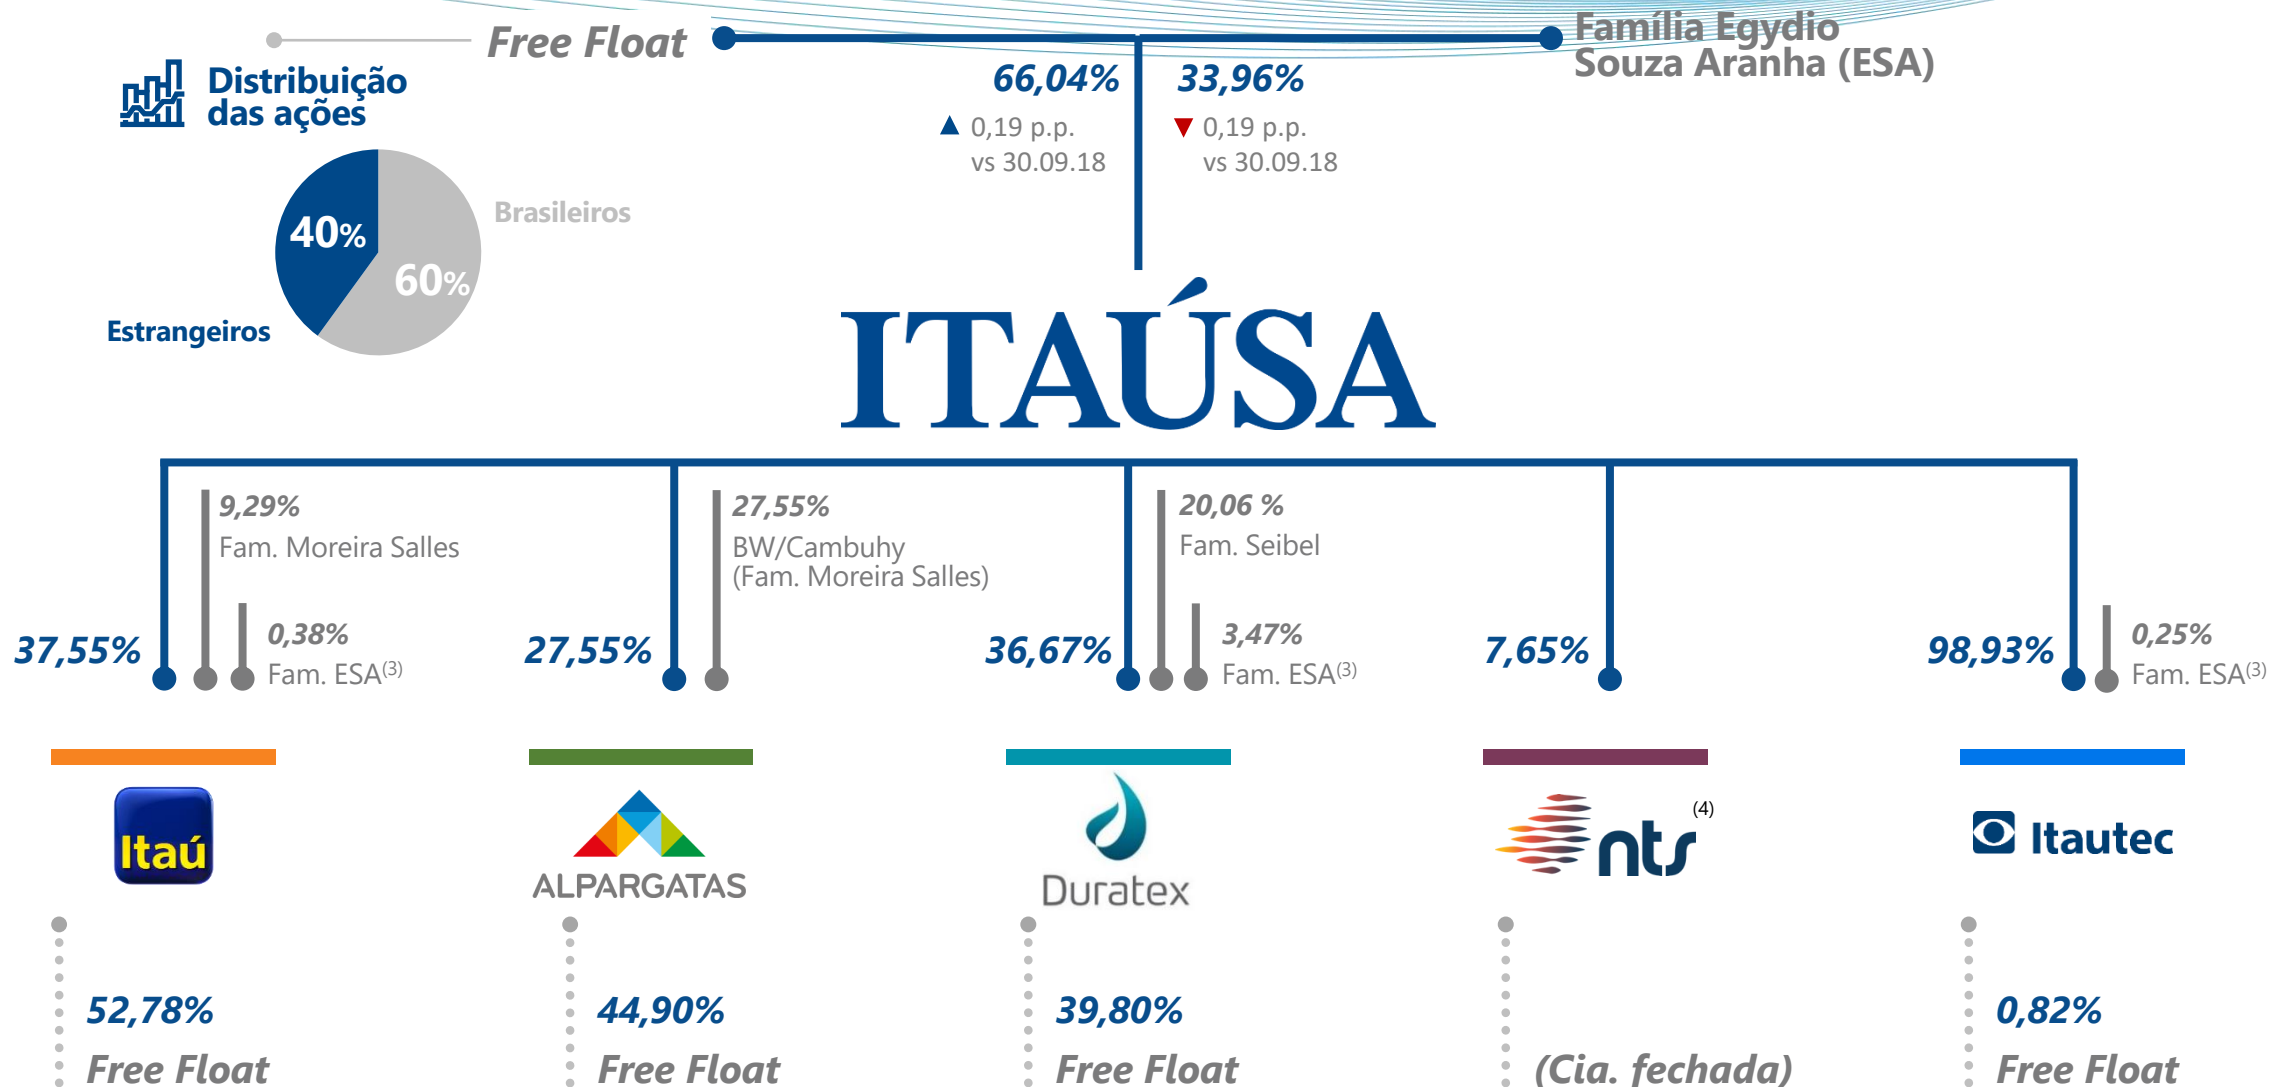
Free Float

Família Egydio Souza Aranha (ESA)

Distribuição das ações

66,04%

▲ 0,19 p.p. vs 30.09.18

33,96%

▼ 0,19 p.p. vs 30.09.18

40%

60%

Brasileiros

Estrangeiros

ITAÚSA

37,55%

9,29% Fam. Moreira Salles

0,38% Fam. ESA$^{(3)}$

27,55%

27,55% BW/Cambuhy (Fam. Moreira Salles)

36,67%

20,06 % Fam. Seibel

3,47% Fam. ESA$^{(3)}$

7,65%

98,93%

0,25% Fam. ESA$^{(3)}$

Itaú

ALPARGATAS

Duratex

nts$^{(4)}$

Itautec

52,78% Free Float

44,90% Free Float

39,80% Free Float

(Cia. fechada)

0,82% Free Float